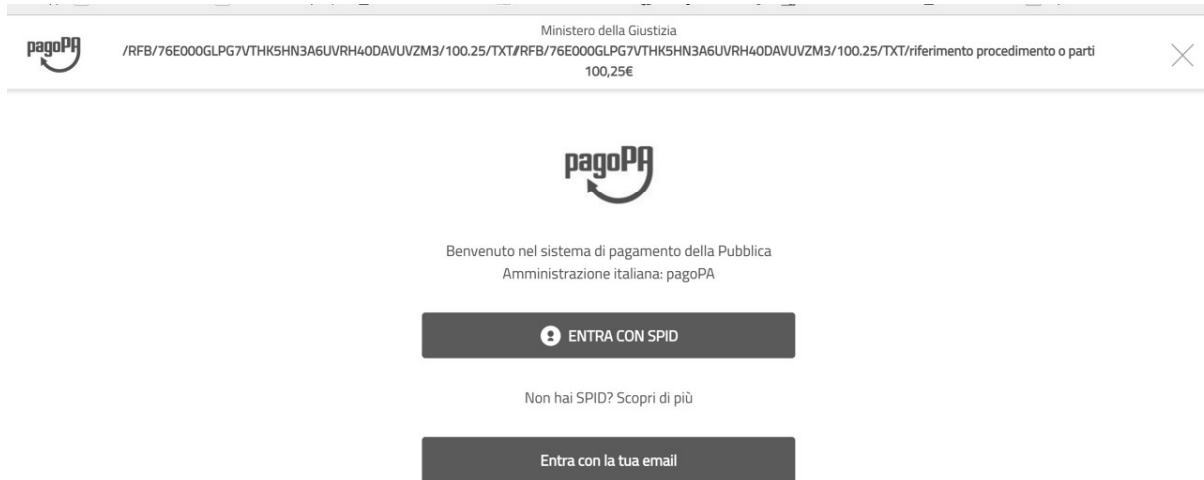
pagoPA

Ministero della Giustizia
/RFB/76E000GLPG7VTHK5HN3A6UVRH40DAVUVZM3/100.25/TXT/RFB/76E000GLPG7VTHK5HN3A6UVRH40DAVUVZM3/100.25/TXT/riferimento procedimento o parti
100,25€

pagoPA

Benvenuto nel sistema di pagamento della Pubblica Amministrazione italiana: pagoPA

ENTRA CON SPID

Non hai SPID? Scopri di più

Entra con la tua email